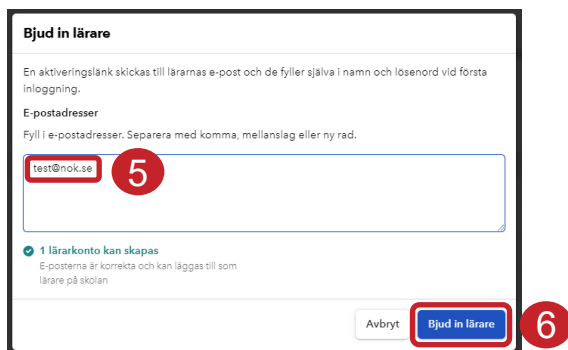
Bjud in lärare

En aktiveringslänk skickas till lärarnas e-post och de fyller själva i namn och lösenord vid första inloggning.

E-postadresser

Fyll i e-postadresser. Separera med komma, mellanslag eller ny rad.

test@nok.se

5

1 lärarkonto kan skapas

E-posterna är korrekta och kan läggas till som lärare på skolan

Avbryt

Bjud in lärare

6